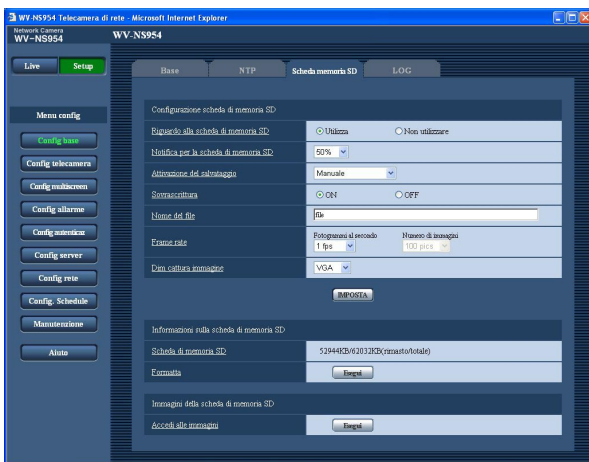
WV-NS954 Telecamera di rete - Microsoft Internet Explorer

Network Camera
WV-NS954

WV-NS954

Live
Setup

Menu config

Config base
Config telecamera
Config multiscreen
Config allarme
Config autenticaz
Config server
Config rete
Config. Schedule
Manutenzione
Aiuto

Base
NTP
Scheda memoria SD
LOG

Configurazione scheda di memoria SD

| | |
|---|---|
| Riguardo alla scheda di memoria SD | Utilizza   Non utilizzare |
| Notifica per la scheda di memoria SD | 50% |
| Attivazione del salvataggio | Manuale |
| Sovrascrittura | ON   OFF |
| Nome del file | file |
| Frame rate | Fotogrammi al secondo 1 fps   Numero di immagini 100 pics |
| Dim cattura immagine | VGA |

IMPOSTA

Informazioni sulla scheda di memoria SD

| | |
|---|---|
| Scheda di memoria SD | 52944KB/62032KB(rimasto/totale) |
| Formatta | Esegui |

Immagini della scheda di memoria SD

| | |
|---|---|
| Accedi alle immagini | Esegui |